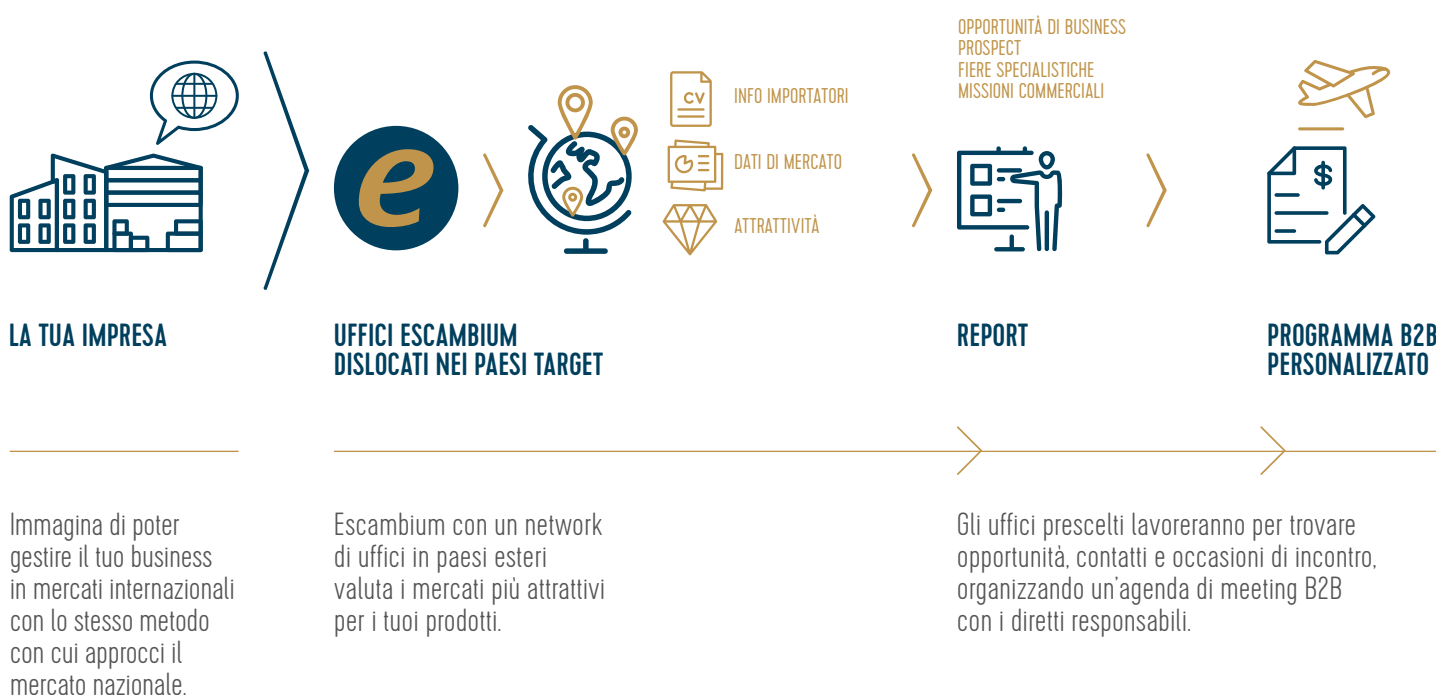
OPPORTUNITÀ DI BUSINESS
PROSPECT
FIERE SPECIALISTICHE
MISSIONI COMMERCIALI

CV

INFO IMPORTATORI

DATI DI MERCATO

ATTRATTIVITÀ

$

LA TUA IMPRESA

UFFICI ESCAMBIUM DISLOCATI NEI PAESI TARGET

REPORT

PROGRAMMA B2B PERSONALIZZATO

Immagina di poter gestire il tuo business in mercati internazionali con lo stesso metodo con cui approcci il mercato nazionale.

Escambium con un network di uffici in paesi esteri valuta i mercati più attrattivi per i tuoi prodotti.

Gli uffici prescelti lavoreranno per trovare opportunità, contatti e occasioni di incontro, organizzando un'agenda di meeting B2B con i diretti responsabili.